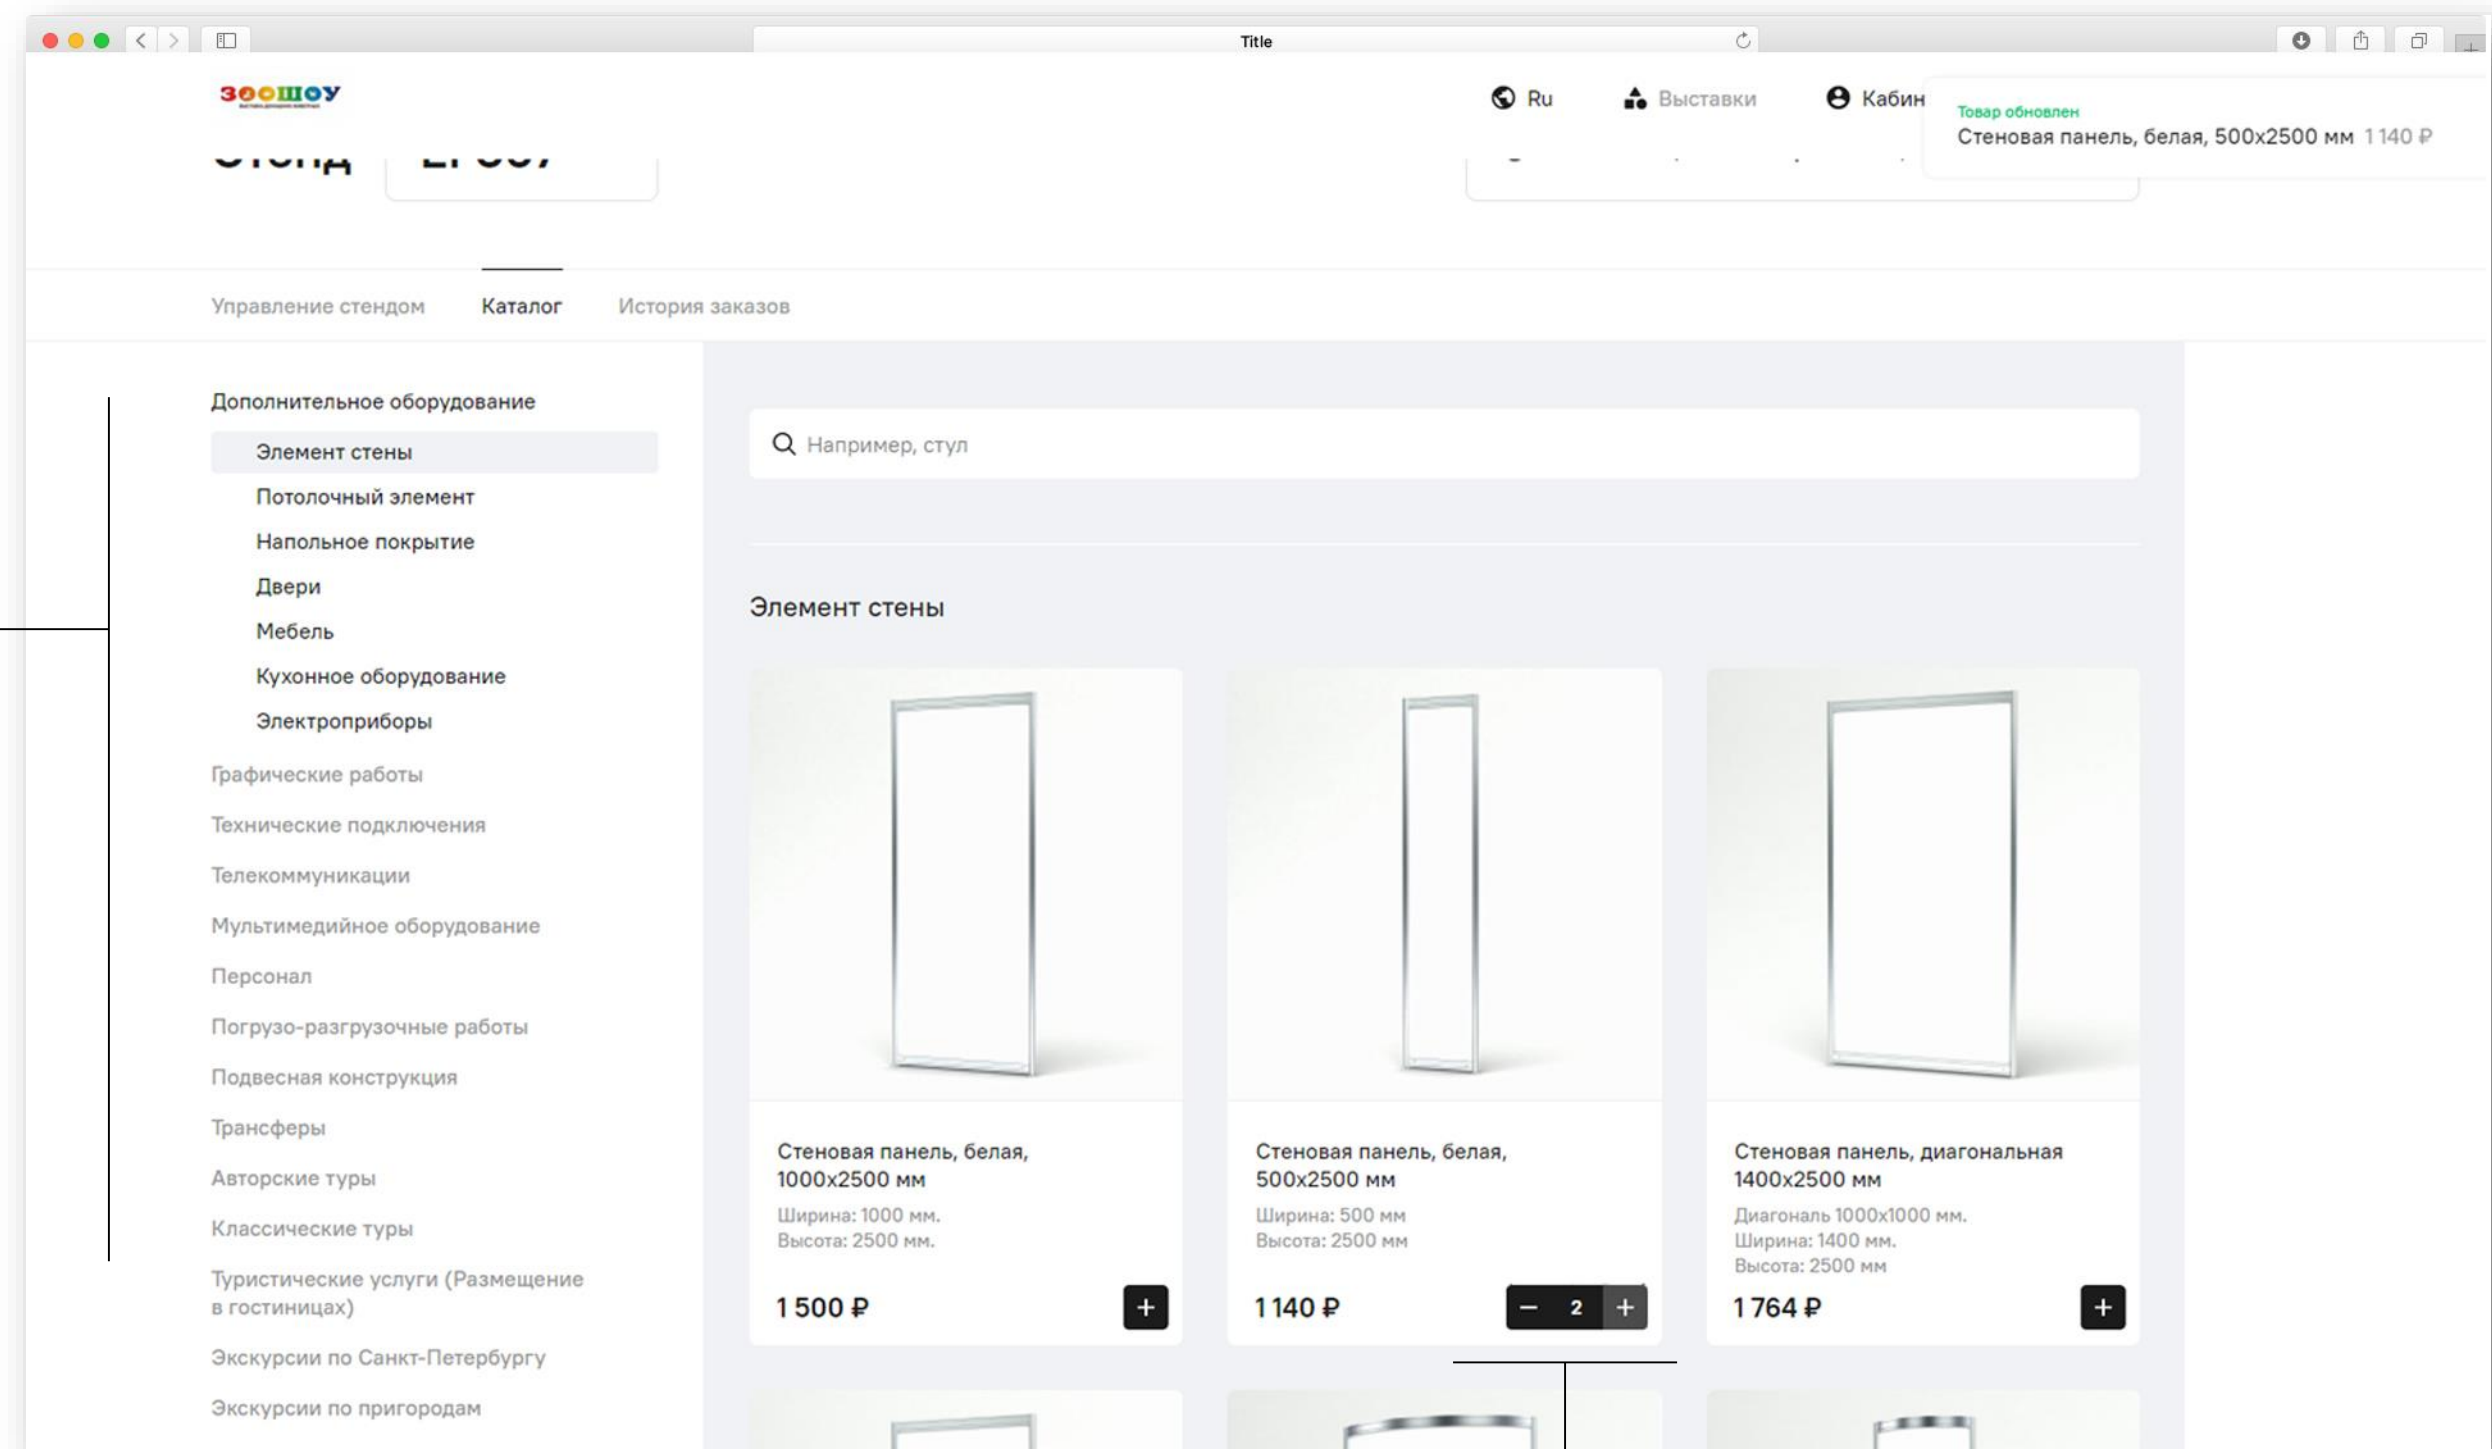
Title

зоошоу

Ru Выставки Кабин

Товар обновлен
Стеновая панель, белая, 500x2500 мм 1 140 ₽

Управление стендом Каталог История заказов

Дополнительное оборудование
Элемент стены
Потолочный элемент
Напольное покрытие
Двери
Мебель
Кухонное оборудование
Электроприборы
Графические работы
Технические подключения
Телекоммуникации
Мультимедийное оборудование
Персонал
Погрузо-разгрузочные работы
Подвесная конструкция
Трансферы
Авторские туры
Классические туры
Туристические услуги (Размещение в гостиницах)
Экскурсии по Санкт-Петербургу
Экскурсии по пригородам

Например, стул

Элемент стены

Стеновая панель, белая, 1000x2500 мм
Ширина: 1000 мм.
Высота: 2500 мм.
1 500 ₽
+

Стеновая панель, белая, 500x2500 мм
Ширина: 500 мм
Высота: 2500 мм
1 140 ₽
− 2 +

Стеновая панель, диагональная 1400x2500 мм
Диагональ 1000x1000 мм.
Ширина: 1400 мм.
Высота: 2500 мм
1 764 ₽
+